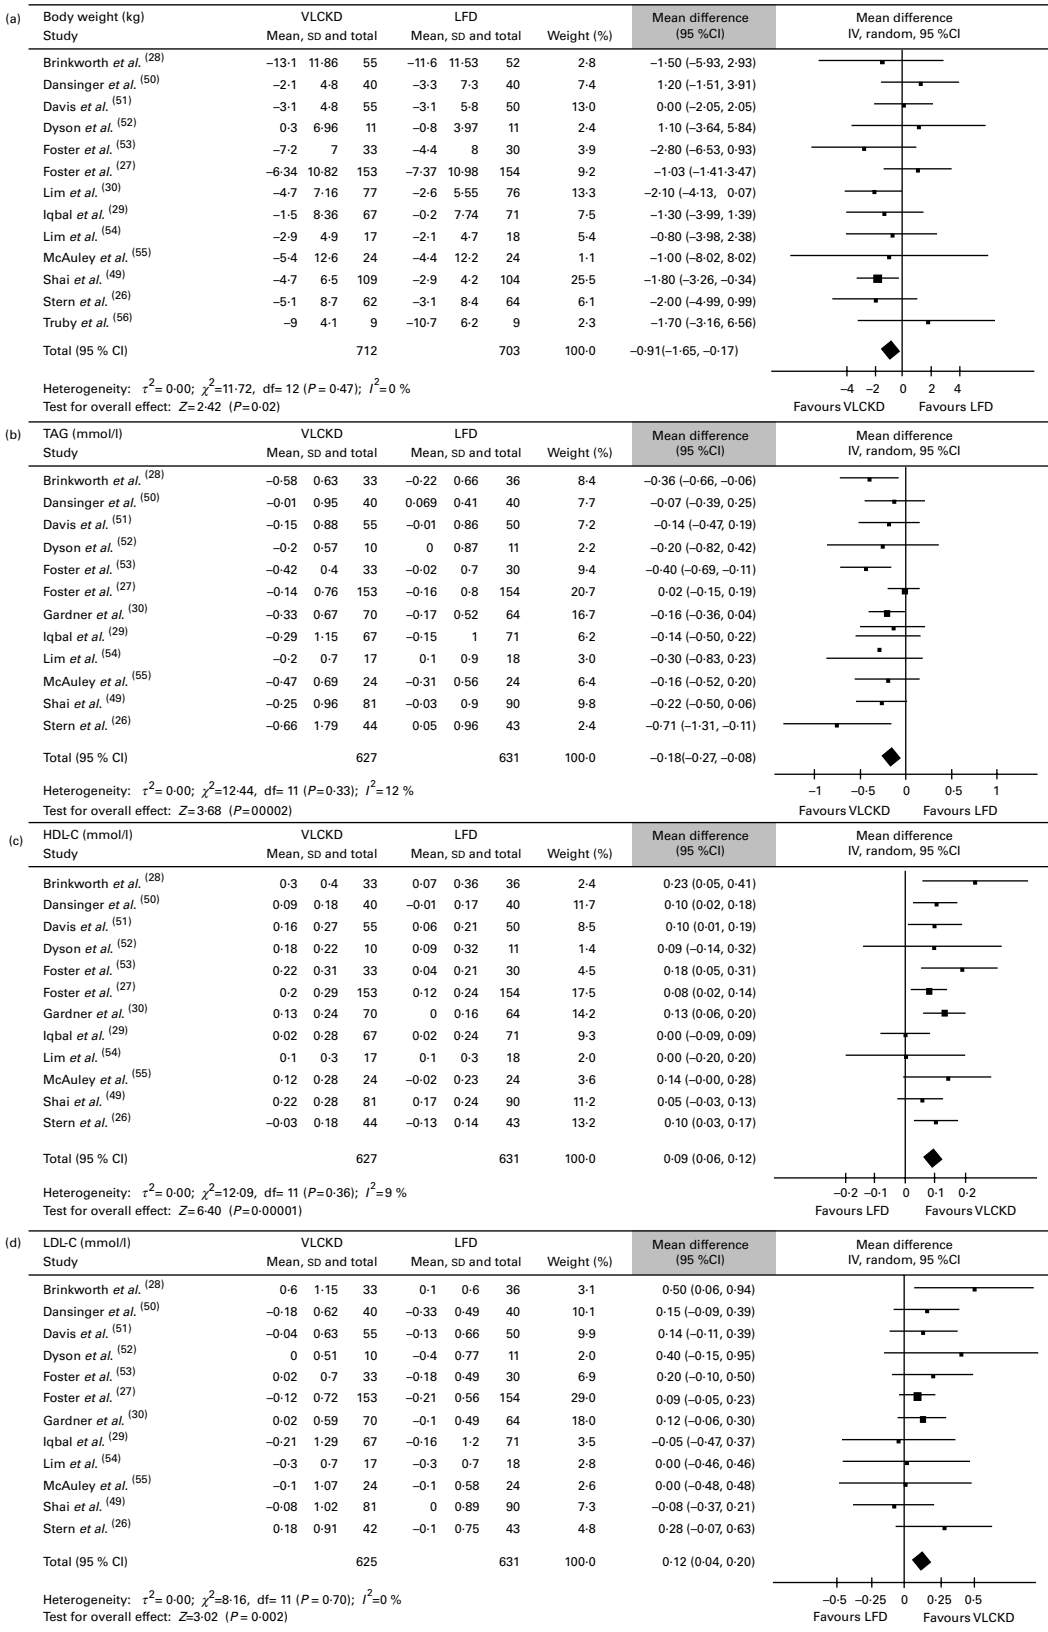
(a)

| Body weight (kg) Study | VLCKD Mean, SD and total | | | LFD Mean, SD and total | | | Weight (%) | Mean difference (95 %CI) |
|---|---|---|---|---|---|---|---|---|
| Brinkworth *et al.* $^{(28)}$ | −13·1 | 11·86 | 55 | −11·6 | 11·53 | 52 | 2·8 | −1·50 (−5·93, 2·93) |
| Dansinger *et al.* $^{(50)}$ | −2·1 | 4·8 | 40 | −3·3 | 7·3 | 40 | 7·4 | 1·20 (−1·51, 3·91) |
| Davis *et al.* $^{(51)}$ | −3·1 | 4·8 | 55 | −3·1 | 5·8 | 50 | 13·0 | 0·00 (−2·05, 2·05) |
| Dyson *et al.* $^{(52)}$ | 0·3 | 6·96 | 11 | −0·8 | 3·97 | 11 | 2·4 | 1·10 (−3·64, 5·84) |
| Foster *et al.* $^{(53)}$ | −7·2 | 7 | 33 | −4·4 | 8 | 30 | 3·9 | −2·80 (−6·53, 0·93) |
| Foster *et al.* $^{(27)}$ | −6·34 | 10·82 | 153 | −7·37 | 10·98 | 154 | 9·2 | −1·03 (−1·41·3·47) |
| Lim *et al.* $^{(30)}$ | −4·7 | 7·16 | 77 | −2·6 | 5·55 | 76 | 13·3 | −2·10 (−4·13, 0·07) |
| Iqbal *et al.* $^{(29)}$ | −1·5 | 8·36 | 67 | −0·2 | 7·74 | 71 | 7·5 | −1·30 (−3·99, 1·39) |
| Lim *et al.* $^{(54)}$ | −2·9 | 4·9 | 17 | −2·1 | 4·7 | 18 | 5·4 | −0·80 (−3·98, 2·38) |
| McAuley *et al.* $^{(55)}$ | −5·4 | 12·6 | 24 | −4·4 | 12·2 | 24 | 1·1 | −1·00 (−8·02, 8·02) |
| Shai *et al.* $^{(49)}$ | −4·7 | 6·5 | 109 | −2·9 | 4·2 | 104 | 25·5 | −1·80 (−3·26, −0·34) |
| Stern *et al.* $^{(26)}$ | −5·1 | 8·7 | 62 | −3·1 | 8·4 | 64 | 6·1 | −2·00 (−4·99, 0·99) |
| Truby *et al.* $^{(56)}$ | −9 | 4·1 | 9 | −10·7 | 6·2 | 9 | 2·3 | −1·70 (−3·16, 6·56) |
| Total (95 % CI) | | | 712 | | | 703 | 100·0 | −0·91(−1·65, −0·17) |

Heterogeneity: $\tau^2$= 0·00; $\chi^2$=11·72, df= 12 (*P* = 0·47); $I^2$=0 %
Test for overall effect: *Z*=2·42 (*P*=0·02)

Mean difference IV, random, 95 %CI
−4 −2 0 2 4
Favours VLCKD Favours LFD

(b)

| TAG (mmol/l) Study | VLCKD Mean, SD and total | | | LFD Mean, SD and total | | | Weight (%) | Mean difference (95 %CI) |
|---|---|---|---|---|---|---|---|---|
| Brinkworth *et al.* $^{(28)}$ | −0·58 | 0·63 | 33 | −0·22 | 0·66 | 36 | 8·4 | −0·36 (−0·66, −0·06) |
| Dansinger *et al.* $^{(50)}$ | −0·01 | 0·95 | 40 | 0·069 | 0·41 | 40 | 7·7 | −0·07 (−0·39, 0·25) |
| Davis *et al.* $^{(51)}$ | −0·15 | 0·88 | 55 | −0·01 | 0·86 | 50 | 7·2 | −0·14 (−0·47, 0·19) |
| Dyson *et al.* $^{(52)}$ | −0·2 | 0·57 | 10 | 0 | 0·87 | 11 | 2·2 | −0·20 (−0·82, 0·42) |
| Foster *et al.* $^{(53)}$ | −0·42 | 0·4 | 33 | −0·02 | 0·7 | 30 | 9·4 | −0·40 (−0·69, −0·11) |
| Foster *et al.* $^{(27)}$ | −0·14 | 0·76 | 153 | −0·16 | 0·8 | 154 | 20·7 | 0·02 (−0·15, 0·19) |
| Gardner *et al.* $^{(30)}$ | −0·33 | 0·67 | 70 | −0·17 | 0·52 | 64 | 16·7 | −0·16 (−0·36, 0·04) |
| Iqbal *et al.* $^{(29)}$ | −0·29 | 1·15 | 67 | −0·15 | 1 | 71 | 6·2 | −0·14 (−0·50, 0·22) |
| Lim *et al.* $^{(54)}$ | −0·2 | 0·7 | 17 | 0·1 | 0·9 | 18 | 3·0 | −0·30 (−0·83, 0·23) |
| McAuley *et al.* $^{(55)}$ | −0·47 | 0·69 | 24 | −0·31 | 0·56 | 24 | 6·4 | −0·16 (−0·52, 0·20) |
| Shai *et al.* $^{(49)}$ | −0·25 | 0·96 | 81 | −0·03 | 0·9 | 90 | 9·8 | −0·22 (−0·50, 0·06) |
| Stern *et al.* $^{(26)}$ | −0·66 | 1·79 | 44 | 0·05 | 0·96 | 43 | 2·4 | −0·71 (−1·31, −0·11) |
| Total (95 % CI) | | | 627 | | | 631 | 100·0 | −0·18(−0·27, −0·08) |

Heterogeneity: $\tau^2$= 0·00; $\chi^2$=12·44, df= 11 (*P* = 0·33); $I^2$=12 %
Test for overall effect: *Z*=3·68 (*P*=00002)

Mean difference IV, random, 95 %CI
−1 −0·5 0 0·5 1
Favours VLCKD Favours LFD

(c)

| HDL-C (mmol/l) Study | VLCKD Mean, SD and total | | | LFD Mean, SD and total | | | Weight (%) | Mean difference (95 %CI) |
|---|---|---|---|---|---|---|---|---|
| Brinkworth *et al.* $^{(28)}$ | 0·3 | 0·4 | 33 | 0·07 | 0·36 | 36 | 2·4 | 0·23 (0·05, 0·41) |
| Dansinger *et al.* $^{(50)}$ | 0·09 | 0·18 | 40 | −0·01 | 0·17 | 40 | 11·7 | 0·10 (0·02, 0·18) |
| Davis *et al.* $^{(51)}$ | 0·16 | 0·27 | 55 | 0·06 | 0·21 | 50 | 8·5 | 0·10 (0·01, 0·19) |
| Dyson *et al.* $^{(52)}$ | 0·18 | 0·22 | 10 | 0·09 | 0·32 | 11 | 1·4 | 0·09 (−0·14, 0·32) |
| Foster *et al.* $^{(53)}$ | 0·22 | 0·31 | 33 | 0·04 | 0·21 | 30 | 4·5 | 0·18 (0·05, 0·31) |
| Foster *et al.* $^{(27)}$ | 0·2 | 0·29 | 153 | 0·12 | 0·24 | 154 | 17·5 | 0·08 (0·02, 0·14) |
| Gardner *et al.* $^{(30)}$ | 0·13 | 0·24 | 70 | 0 | 0·16 | 64 | 14·2 | 0·13 (0·06, 0·20) |
| Iqbal *et al.* $^{(29)}$ | 0·02 | 0·28 | 67 | 0·02 | 0·24 | 71 | 9·3 | 0·00 (−0·09, 0·09) |
| Lim *et al.* $^{(54)}$ | 0·1 | 0·3 | 17 | 0·1 | 0·3 | 18 | 2·0 | 0·00 (−0·20, 0·20) |
| McAuley *et al.* $^{(55)}$ | 0·12 | 0·28 | 24 | −0·02 | 0·23 | 24 | 3·6 | 0·14 (−0·00, 0·28) |
| Shai *et al.* $^{(49)}$ | 0·22 | 0·28 | 81 | 0·17 | 0·24 | 90 | 11·2 | 0·05 (−0·03, 0·13) |
| Stern *et al.* $^{(26)}$ | −0·03 | 0·18 | 44 | −0·13 | 0·14 | 43 | 13·2 | 0·10 (0·03, 0·17) |
| Total (95 % CI) | | | 627 | | | 631 | 100·0 | 0·09 (0·06, 0·12) |

Heterogeneity: $\tau^2$= 0·00; $\chi^2$=12·09, df= 11 (*P* = 0·36); $I^2$=9 %
Test for overall effect: *Z*=6·40 (*P*=0·00001)

Mean difference IV, random, 95 %CI
−0·2 −0·1 0 0·1 0·2
Favours LFD Favours VLCKD

(d)

| LDL-C (mmol/l) Study | VLCKD Mean, SD and total | | | LFD Mean, SD and total | | | Weight (%) | Mean difference (95 %CI) |
|---|---|---|---|---|---|---|---|---|
| Brinkworth *et al.* $^{(28)}$ | 0·6 | 1·15 | 33 | 0·1 | 0·6 | 36 | 3·1 | 0·50 (0·06, 0·94) |
| Dansinger *et al.* $^{(50)}$ | −0·18 | 0·62 | 40 | −0·33 | 0·49 | 40 | 10·1 | 0·15 (−0·09, 0·39) |
| Davis *et al.* $^{(51)}$ | −0·04 | 0·63 | 55 | −0·13 | 0·66 | 50 | 9·9 | 0·14 (−0·11, 0·39) |
| Dyson *et al.* $^{(52)}$ | 0 | 0·51 | 10 | −0·4 | 0·77 | 11 | 2·0 | 0·40 (−0·15, 0·95) |
| Foster *et al.* $^{(53)}$ | 0·02 | 0·7 | 33 | −0·18 | 0·49 | 30 | 6·9 | 0·20 (−0·10, 0·50) |
| Foster *et al.* $^{(27)}$ | −0·12 | 0·72 | 153 | −0·21 | 0·56 | 154 | 29·0 | 0·09 (−0·05, 0·23) |
| Gardner *et al.* $^{(30)}$ | 0·02 | 0·59 | 70 | −0·1 | 0·49 | 64 | 18·0 | 0·12 (−0·06, 0·30) |
| Iqbal *et al.* $^{(29)}$ | −0·21 | 1·29 | 67 | −0·16 | 1·2 | 71 | 3·5 | −0·05 (−0·47, 0·37) |
| Lim *et al.* $^{(54)}$ | −0·3 | 0·7 | 17 | −0·3 | 0·7 | 18 | 2·8 | 0·00 (−0·46, 0·46) |
| McAuley *et al.* $^{(55)}$ | −0·1 | 1·07 | 24 | −0·1 | 0·58 | 24 | 2·6 | 0·00 (−0·48, 0·48) |
| Shai *et al.* $^{(49)}$ | −0·08 | 1·02 | 81 | 0 | 0·89 | 90 | 7·3 | −0·08 (−0·37, 0·21) |
| Stern *et al.* $^{(26)}$ | 0·18 | 0·91 | 42 | −0·1 | 0·75 | 43 | 4·8 | 0·28 (−0·07, 0·63) |
| Total (95 % CI) | | | 625 | | | 631 | 100·0 | 0·12 (0·04, 0·20) |

Heterogeneity: $\tau^2$= 0·00; $\chi^2$=8·16, df= 11 (*P* = 0·70); $I^2$=0 %
Test for overall effect: *Z*=3·02 (*P* = 0·002)

Mean difference IV, random, 95 %CI
−0·5 −0·25 0 0·25 0·5
Favours LFD Favours VLCKD